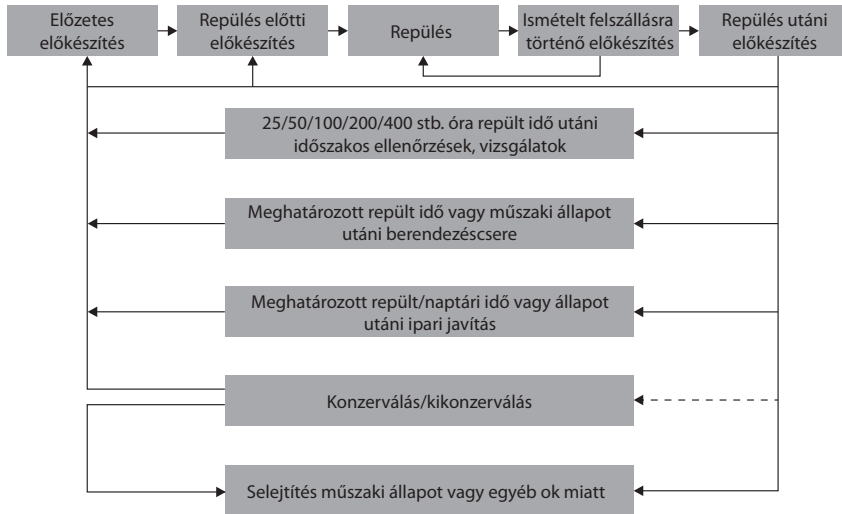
Előzetes előkészítés

Repülés előtti előkészítés

Repülés

Ismételt felszállásra történő előkészítés

Repülés utáni előkészítés

25/50/100/200/400 stb. óra repült idő utáni időszakos ellenőrzések, vizsgálatok

Meghatározott repült idő vagy műszaki állapot utáni berendezéscsere

Meghatározott repült/naptári idő vagy állapot utáni ipari javítás

Konzerválás/kikonzerválás

Selejtítés műszaki állapot vagy egyéb ok miatt